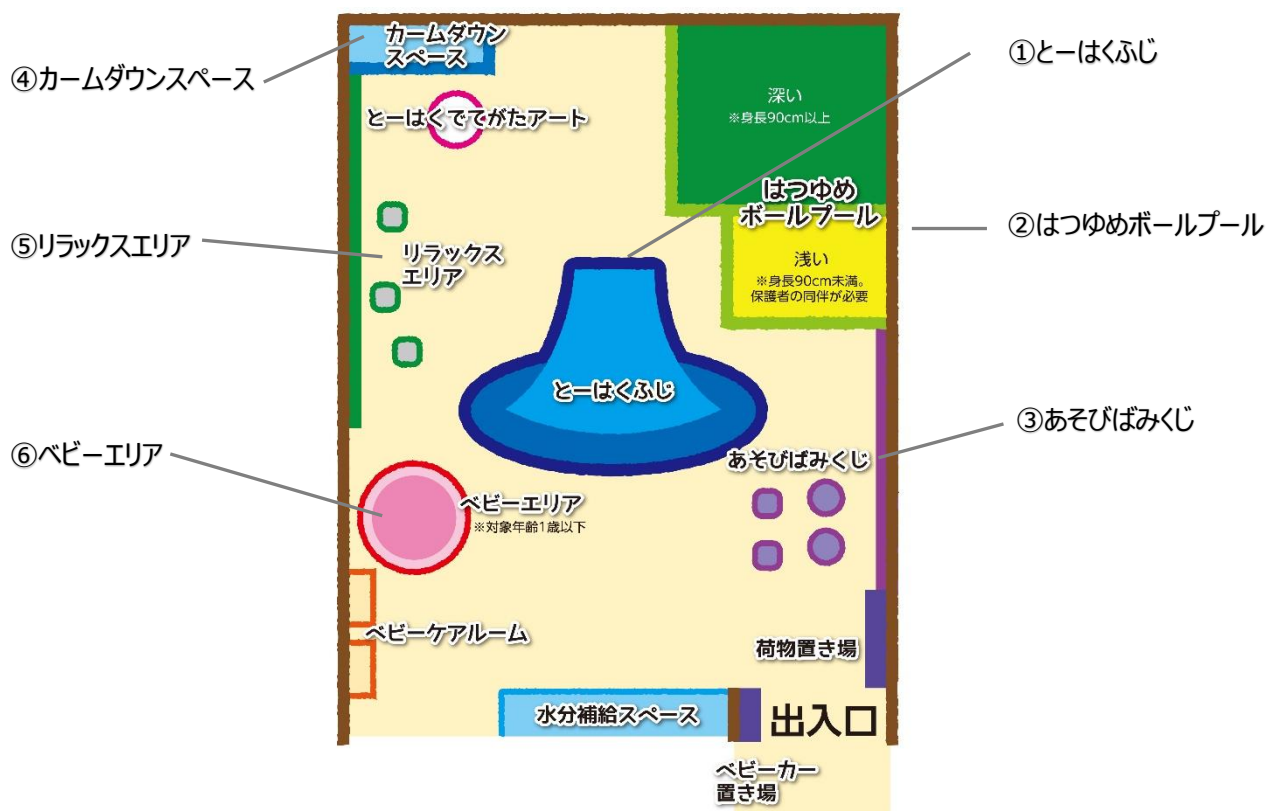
④カームダウンスペース

カームダウンスペース

①とーはくふじ

深い
※身長90cm以上

とーはくでてがたアート

はつゆめボールプール

②はつゆめボールプール

浅い
※身長90cm未満。保護者の同伴が必要

⑤リラックスエリア

リラックスエリア

とーはくふじ

③あそびばみくじ

⑥ベビーエリア

あそびばみくじ

ベビーエリア
※対象年齢1歳以下

ベビーケアルーム

荷物置き場

水分補給スペース

出入口

ベビーカー置き場